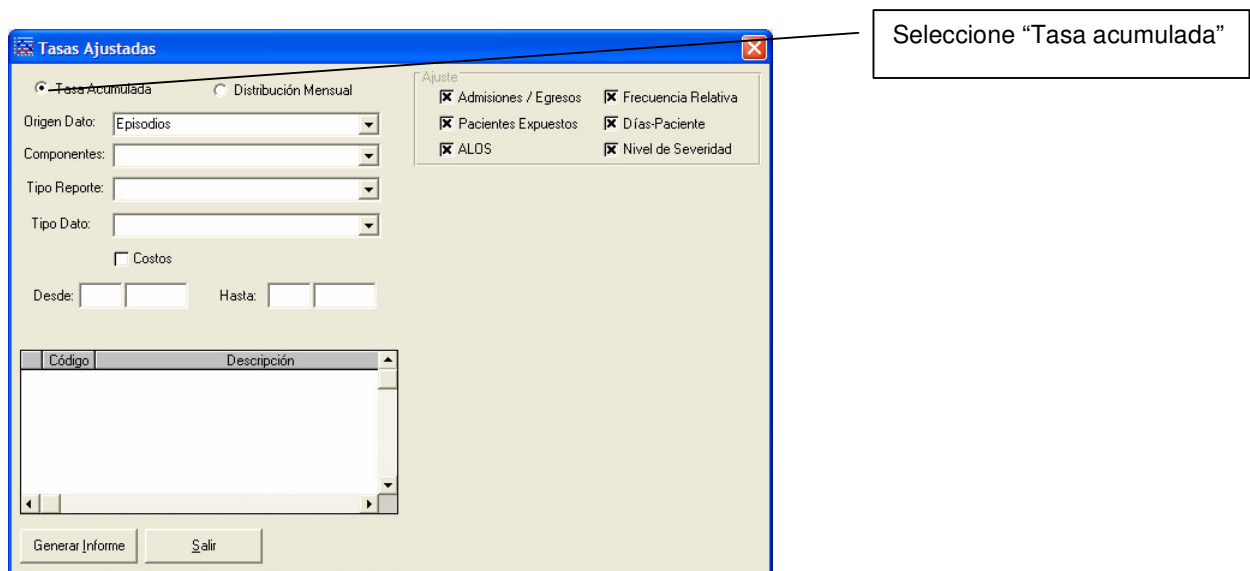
Tasas Ajustadas

Seleccione “Tasa acumulada”

Tasa Acumulada
Distribución Mensual

Origen Dato: Episodios
Componentes:
Tipo Reporte:
Tipo Dato:
Costos
Desde:
Hasta:

Ajuste
Admisiones / Egresos
Frecuencia Relativa
Pacientes Expuestos
Días-Paciente
ALOS
Nivel de Severidad

| Código | Descripción |
|---|---|

Generar Informe
Salir